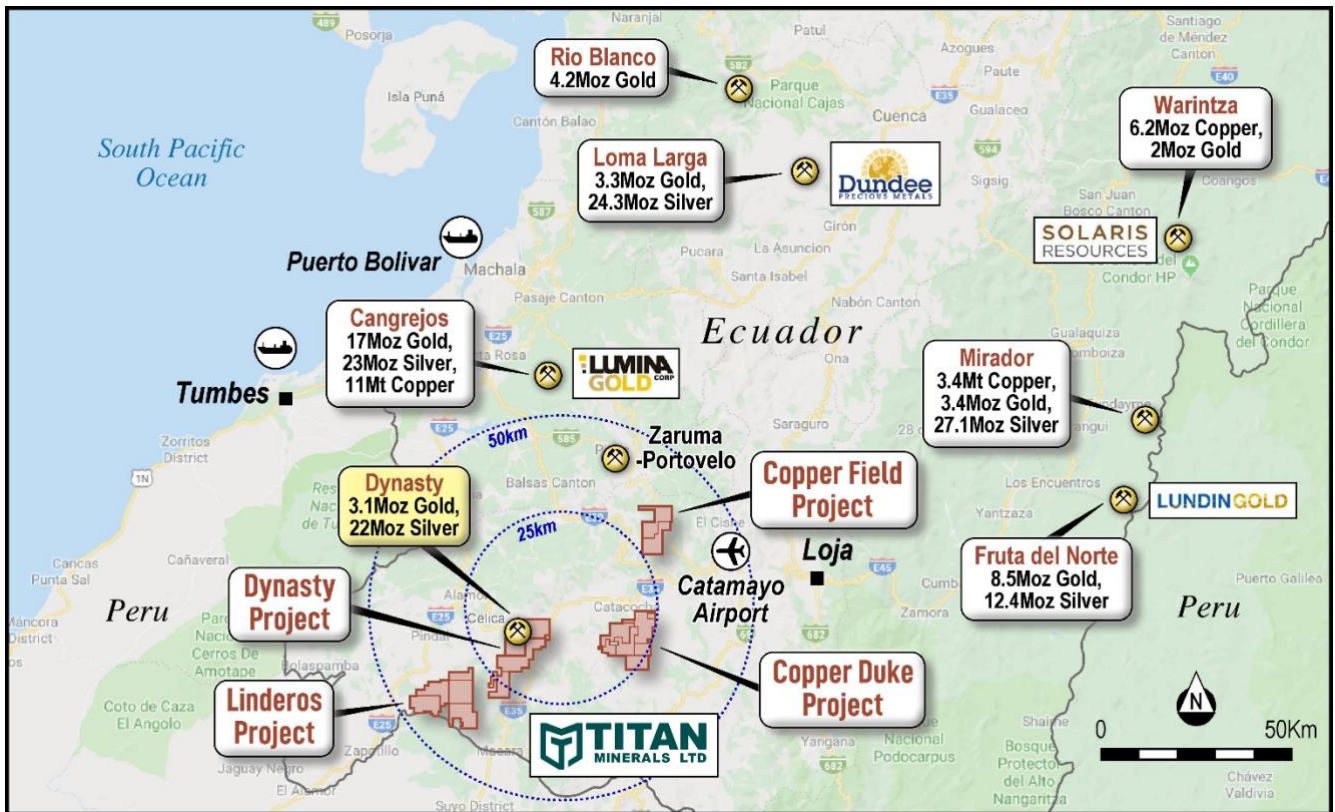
Rio Blanco
4.2Moz Gold

Loma Larga
3.3Moz Gold,
24.3Moz Silver

Dundee
PRECIOUS METALS

Warintza
6.2Moz Copper,
2Moz Gold

SOLARIS
RESOURCES

South Pacific
Ocean

Puerto Bolivar

Cangrejos
17Moz Gold,
23Moz Silver,
11Mt Copper

LUMINA
GOLD CORP

Tumbes

Ecuador

Mirador
3.4Mt Copper,
3.4Moz Gold,
27.1Moz Silver

50km

Zaruma
-Portovelo

Copper Field
Project

Dynasty
3.1Moz Gold,
22Moz Silver

25km

LUNDIN GOLD

Catamayo
Airport

Loja

Fruta del Norte
8.5Moz Gold,
12.4Moz Silver

Peru

Dynasty
Project

Copper Duke
Project

Peru

Linderos
Project

TITAN
MINERALS LTD

0
50Km

N

Naranjal
Patul
Azogues
Santiago de Méndez Canton
Paute
Posorja
Isla Puná
Parque Nacional Cajas
Cuenca
Gualaceo
Cantón Balao
Sigsig
San Juan Bosco Canton
Coangos
Girón
Pucara
La Asuncion
Machala
Santa Isabel
Condor HP
Pasaje Canton
Nabón Canton
Parque Nacional Cordillera del Condor
Santa Rosa
Gualaquiza
Ona
Zorritos District
Saraguro
Balsas Canton
El Cisne
Los Encuentros
Yantzaza
Cancas
Cañaveral
Punta Sal
Alamor
Celica
Catacocha
Cumbaratza
Zamora
Puerto Galilea
Máncora District
Pindal
Parque Nacional Cerros de Amotape
Bolaspamba
Coto de Caza El Angolo
Zapotillo
Jaguay Negro
El Alamor
Macara
Suyo District
Yangana
Parque Nacional Podocarpus
Shaime
Bosque Protector del Alto Nangaritza
Chávez Valdivia